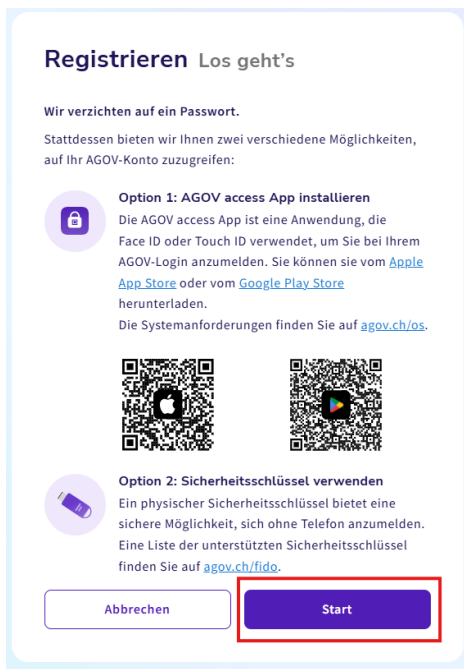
Registrieren Los geht's

Wir verzichten auf ein Passwort.

Stattdessen bieten wir Ihnen zwei verschiedene Möglichkeiten, auf Ihr AGOV-Konto zuzugreifen:

Option 1: AGOV access App installieren
Die AGOV access App ist eine Anwendung, die Face ID oder Touch ID verwendet, um Sie bei Ihrem AGOV-Login anzumelden. Sie können sie vom Apple App Store oder vom Google Play Store herunterladen.
Die Systemanforderungen finden Sie auf agov.ch/os.

Option 2: Sicherheitsschlüssel verwenden
Ein physischer Sicherheitsschlüssel bietet eine sichere Möglichkeit, sich ohne Telefon anzumelden. Eine Liste der unterstützten Sicherheitsschlüssel finden Sie auf agov.ch/fido.

Abbrechen

Start